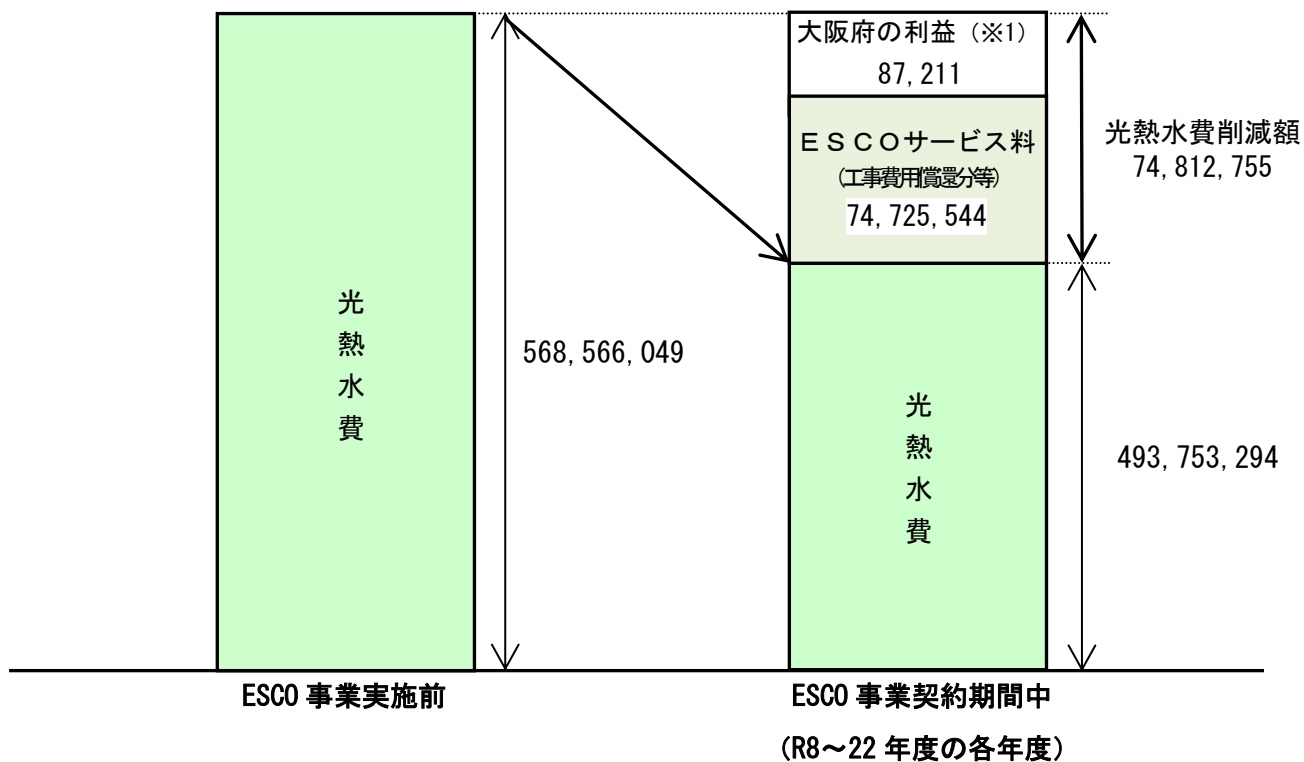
大阪府の利益（※1）
87, 211

ＥＳＣＯサービス料
(工事費用償還分等)
74, 725, 544

光熱水費削減額
74, 812, 755

光
熱
水
費

568, 566, 049

光
熱
水
費

493, 753, 294

ESCO 事業実施前

ESCO 事業契約期間中
(R8～22 年度の各年度)